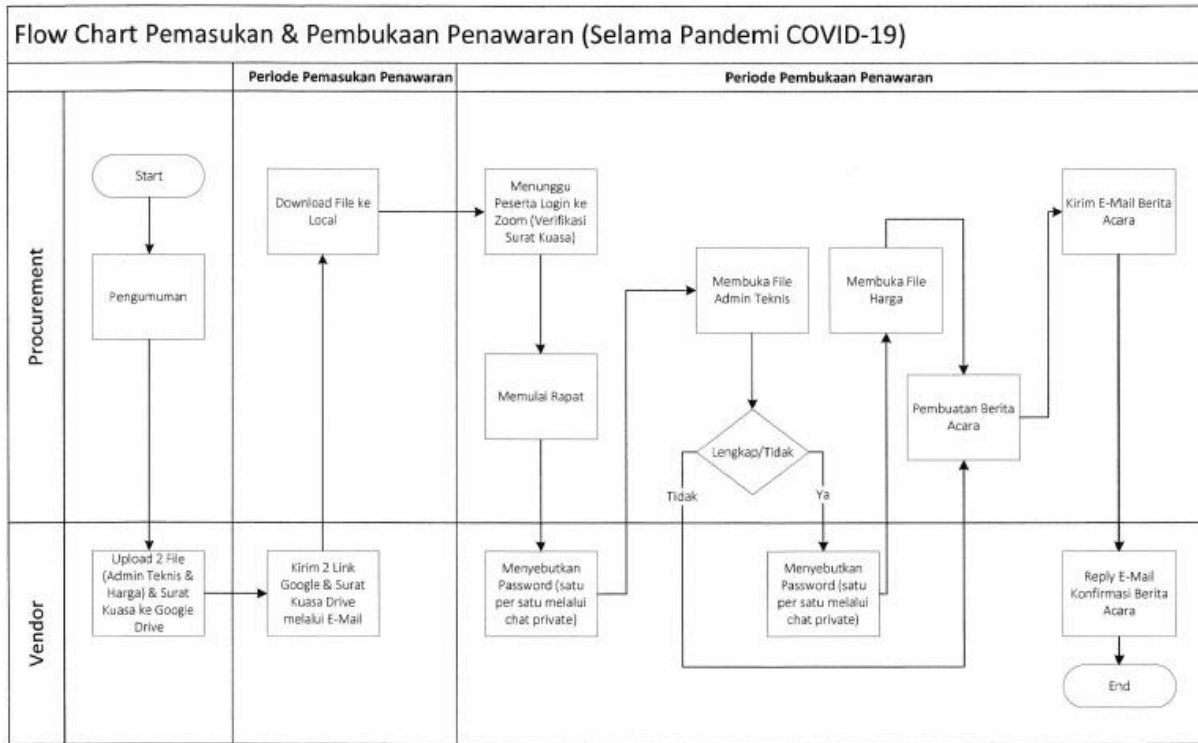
Flow Chart Pemasukan & Pembukaan Penawaran (Selama Pandemi COVID-19)

Periode Pemasukan Penawaran

Periode Pembukaan Penawaran

Procurement

Start

Pengumuman

Download File ke Local

Menunggu Peserta Login ke Zoom (Verifikasi Surat Kuasa)

Memulai Rapat

Membuka File Admin Teknis

Lengkap/Tidak

Tidak

Ya

Membuka File Harga

Pembuatan Berita Acara

Kirim E-Mail Berita Acara

Vendor

Upload 2 File (Admin Teknis & Harga) & Surat Kuasa ke Google Drive

Kirim 2 Link Google & Surat Kuasa Drive melalui E-Mail

Menyebutkan Password (satu per satu melalui chat private)

Menyebutkan Password (satu per satu melalui chat private)

Reply E-Mail Konfirmasi Berita Acara

End